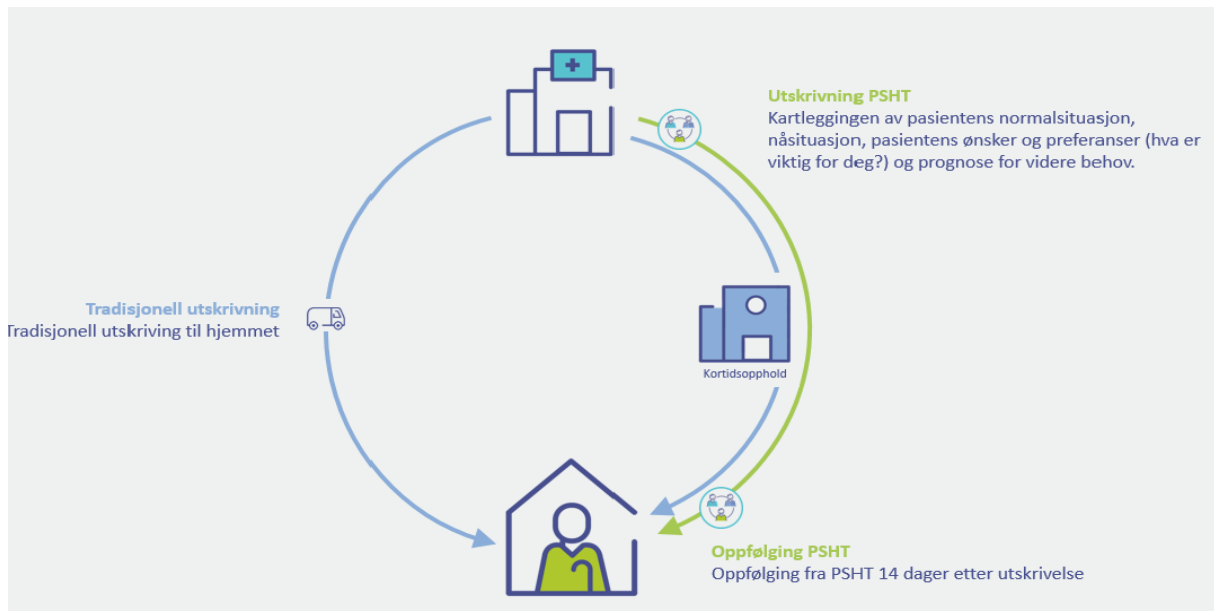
Utskrivning PSHT
Kartleggingen av pasientens normalsituasjon, nåsituasjon, pasientens ønsker og preferanser (hva er viktig for deg?) og prognose for videre behov.

Tradisjonell utskrivning
Tradisjonell utskriving til hjemmet

Kortidsopphold

Oppfølging PSHT
Oppfølging fra PSHT 14 dager etter utskrivelse